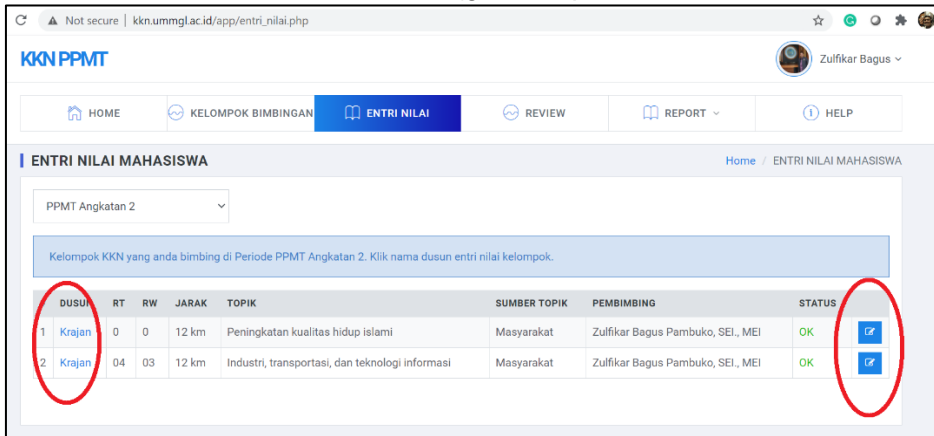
Not secure | kkn.ummgl.ac.id/app/entri_nilai.php

KKN PPMT

Zulfikar Bagus

HOME | KELOMPOK BIMBINGAN | ENTRI NILAI | REVIEW | REPORT | HELP

ENTRI NILAI MAHASISWA

Home / ENTRI NILAI MAHASISWA

PPMT Angkatan 2

Kelompok KKN yang anda bimbing di Periode PPMT Angkatan 2. Klik nama dusun entri nilai kelompok.

| | DUSUN | RT | RW | JARAK | TOPIK | SUMBER TOPIK | PEMBIMBING | STATUS | |
|---|---|---|---|---|---|---|---|---|---|
| 1 | Krajan | 0 | 0 | 12 km | Peningkatan kualitas hidup islami | Masyarakat | Zulfikar Bagus Pambuko, SEI., MEI | OK | |
| 2 | Krajan | 04 | 03 | 12 km | Industri, transportasi, dan teknologi informasi | Masyarakat | Zulfikar Bagus Pambuko, SEI., MEI | OK | |